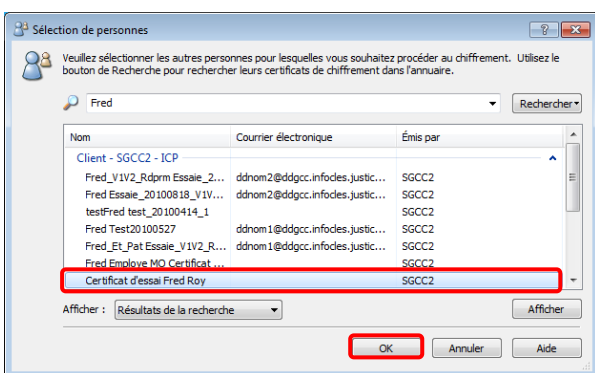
Sélection de personnes

Veuillez sélectionner les autres personnes pour lesquelles vous souhaitez procéder au chiffrement. Utilisez le bouton de Recherche pour rechercher leurs certificats de chiffrement dans l'annuaire.

Fred

Rechercher

| Nom | Courrier électronique | Émis par |
|---|---|---|
| Client - SGCC2 - ICP | | |
| Fred_V1V2_Rdprm Essaie_2... | ddnom2@ddgcc.infocles.justic... | SGCC2 |
| Fred Essaie_20100818_V1V... | ddnom2@ddgcc.infocles.justic... | SGCC2 |
| testFred test_20100414_1 | | SGCC2 |
| Fred Test20100527 | ddnom1@ddgcc.infocles.justic... | SGCC2 |
| Fred_Et_Pat Essaie_V1V2_R... | ddnom1@ddgcc.infocles.justic... | SGCC2 |
| Fred Employe MO Certificat ... | | SGCC2 |
| Certificat d'essai Fred Roy | | SGCC2 |

Afficher : Résultats de la recherche

Afficher

OK Annuler Aide